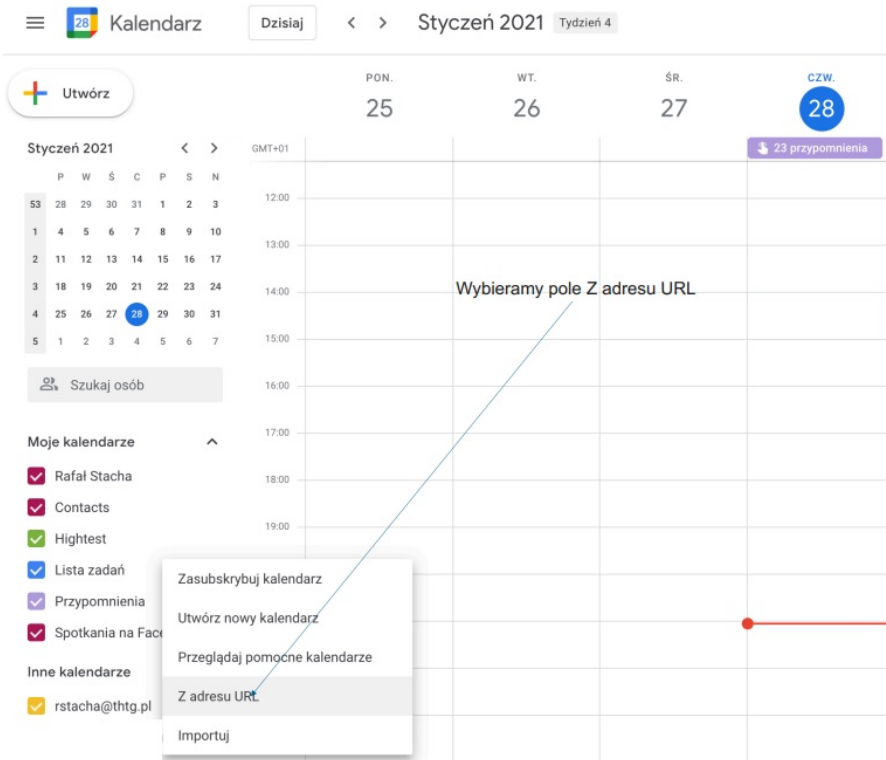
28 Kalendarz

Dzisiaj

Styczeń 2021 Tydzień 4

PON.
25

WT.
26

ŚR.
27

CZW.
28

Utwórz

Styczeń 2021

| | P | W | Ś | C | P | S | N |
|---|---|---|---|---|---|---|---|
| 53 | 28 | 29 | 30 | 31 | 1 | 2 | 3 |
| 1 | 4 | 5 | 6 | 7 | 8 | 9 | 10 |
| 2 | 11 | 12 | 13 | 14 | 15 | 16 | 17 |
| 3 | 18 | 19 | 20 | 21 | 22 | 23 | 24 |
| 4 | 25 | 26 | 27 | 28 | 29 | 30 | 31 |
| 5 | 1 | 2 | 3 | 4 | 5 | 6 | 7 |

GMT+01

23 przypomnienia

12:00
13:00
14:00
15:00
16:00
17:00
18:00
19:00

Wybieramy pole Z adresu URL

Szukaj osób

Moje kalendarze

Rafał Stacha
Contacts
Hightest
Lista zadań
Przypomnienia
Spotkania na Face

Inne kalendarze

rstacha@thtg.pl

Zasubskrybuj kalendarz
Utwórz nowy kalendarz
Przeglądaj pomocne kalendarze
Z adresu URL
Importuj